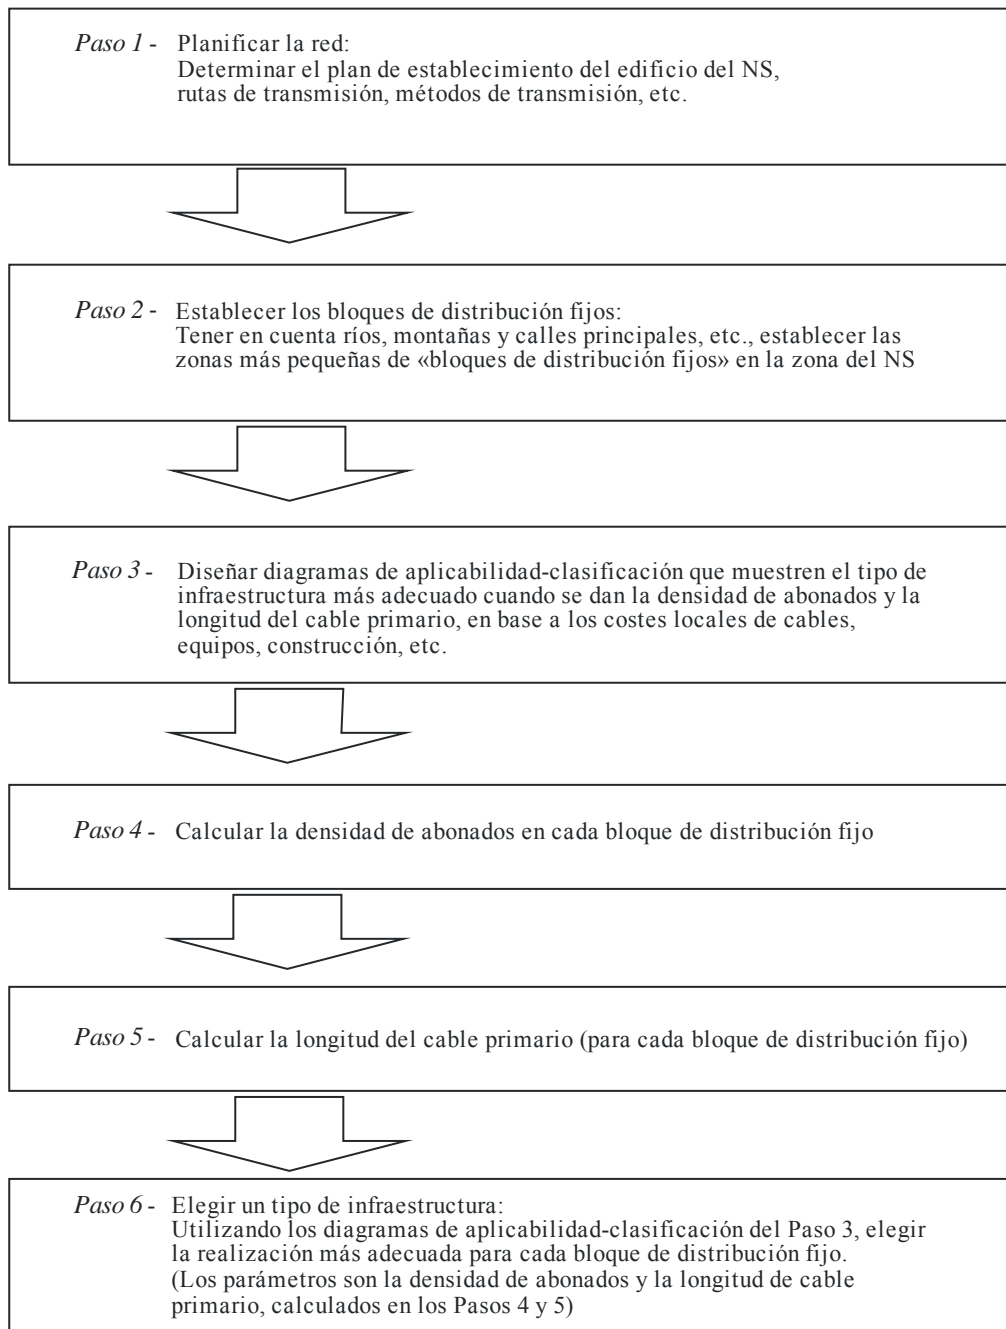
*Paso 1* - Planificar la red:
Determinar el plan de establecimiento del edificio del NS, rutas de transmisión, métodos de transmisión, etc.

*Paso 2* - Establecer los bloques de distribución fijos:
Tener en cuenta ríos, montañas y calles principales, etc., establecer las zonas más pequeñas de «bloques de distribución fijos» en la zona del NS

*Paso 3* - Diseñar diagramas de aplicabilidad-clasificación que muestren el tipo de infraestructura más adecuado cuando se dan la densidad de abonados y la longitud del cable primario, en base a los costes locales de cables, equipos, construcción, etc.

*Paso 4* - Calcular la densidad de abonados en cada bloque de distribución fijo

*Paso 5* - Calcular la longitud del cable primario (para cada bloque de distribución fijo)

*Paso 6* - Elegir un tipo de infraestructura:
Utilizando los diagramas de aplicabilidad-clasificación del Paso 3, elegir la realización más adecuada para cada bloque de distribución fijo.
(Los parámetros son la densidad de abonados y la longitud de cable primario, calculados en los Pasos 4 y 5)